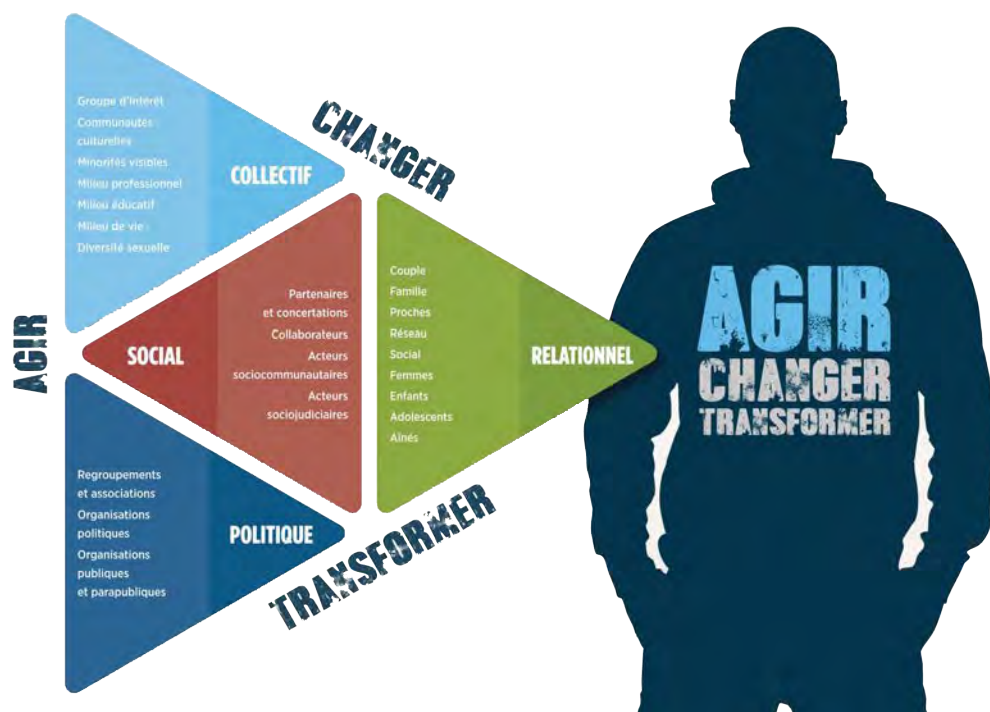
Groupe d'intérêt
Communautés culturelles
Minorités visibles
Milieu professionnel
Milieu éducatif
Milieu de vie
Diversité sexuelle

COLLECTIF

CHANGER

AGIR

SOCIAL

Partenaires et concertations
Collaborateurs
Acteurs sociocommunautaires
Acteurs sociojudiciaires

Couple
Famille
Proches
Réseau
Social
Femmes
Enfants
Adolescents
Aînés

RELATIONNEL

Regroupements et associations
Organisations politiques
Organisations publiques et parapubliques

POLITIQUE

TRANSFORMER

AGIR
CHANGER
TRANSFORMER